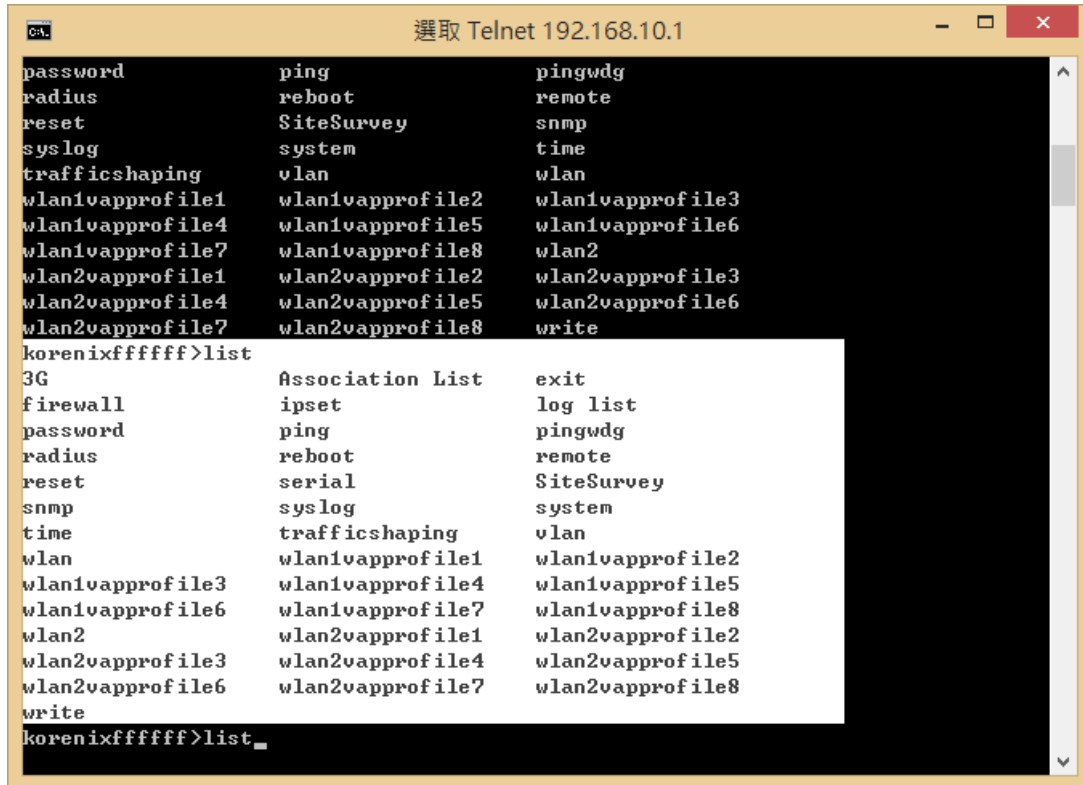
選取 Telnet 192.168.10.1

| | | |
|---|---|---|
| password | ping | pingwdg |
| radius | reboot | remote |
| reset | SiteSurvey | snmp |
| syslog | system | time |
| trafficshaping | vlan | wlan |
| wlan1vapprofile1 | wlan1vapprofile2 | wlan1vapprofile3 |
| wlan1vapprofile4 | wlan1vapprofile5 | wlan1vapprofile6 |
| wlan1vapprofile7 | wlan1vapprofile8 | wlan2 |
| wlan2vapprofile1 | wlan2vapprofile2 | wlan2vapprofile3 |
| wlan2vapprofile4 | wlan2vapprofile5 | wlan2vapprofile6 |
| wlan2vapprofile7 | wlan2vapprofile8 | write |

korenixffffff>list

| | | |
|---|---|---|
| 3G | Association List | exit |
| firewall | ipset | log list |
| password | ping | pingwdg |
| radius | reboot | remote |
| reset | serial | SiteSurvey |
| snmp | syslog | system |
| time | trafficshaping | vlan |
| wlan | wlan1vapprofile1 | wlan1vapprofile2 |
| wlan1vapprofile3 | wlan1vapprofile4 | wlan1vapprofile5 |
| wlan1vapprofile6 | wlan1vapprofile7 | wlan1vapprofile8 |
| wlan2 | wlan2vapprofile1 | wlan2vapprofile2 |
| wlan2vapprofile3 | wlan2vapprofile4 | wlan2vapprofile5 |
| wlan2vapprofile6 | wlan2vapprofile7 | wlan2vapprofile8 |
| write | | |

korenixffffff>list_